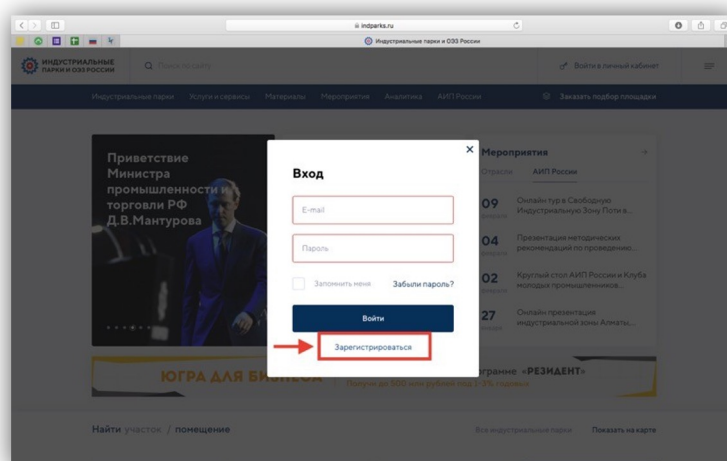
indparks.ru

Индустриальные парки и ОЭЗ России

ИНДУСТРИАЛЬНЫЕ ПАРКИ И ОЭЗ РОССИИ

Поиск по сайту

Войти в личный кабинет

Индустриальные парки Услуги и сервисы Материалы Мероприятия Аналитика АИП России

Заказать подбор площадки

Приветствие Министра промышленности и торговли РФ Д.В.Мантурова

Мероприятия

Отрасли АИП России

09 Онлайн-тур в Свободную Индустриальную Зону Поти в...

04 Презентация методических рекомендаций по проведению...

02 Круглый стол АИП России и Клуба молодых промышленников...

27 Онлайн презентация индустриальной зоны Алматы...

Вход

E-mail

Пароль

Запомнить меня

Забыли пароль?

Войти

Зарегистрироваться

ЮГРА ДЛЯ БИЗНЕСА

грамме «РЕЗИДЕНТ»

Получи до 500 млн рублей под 1–3% годовых

Найти участок / помещение

Все индустриальные парки

Показать на карте